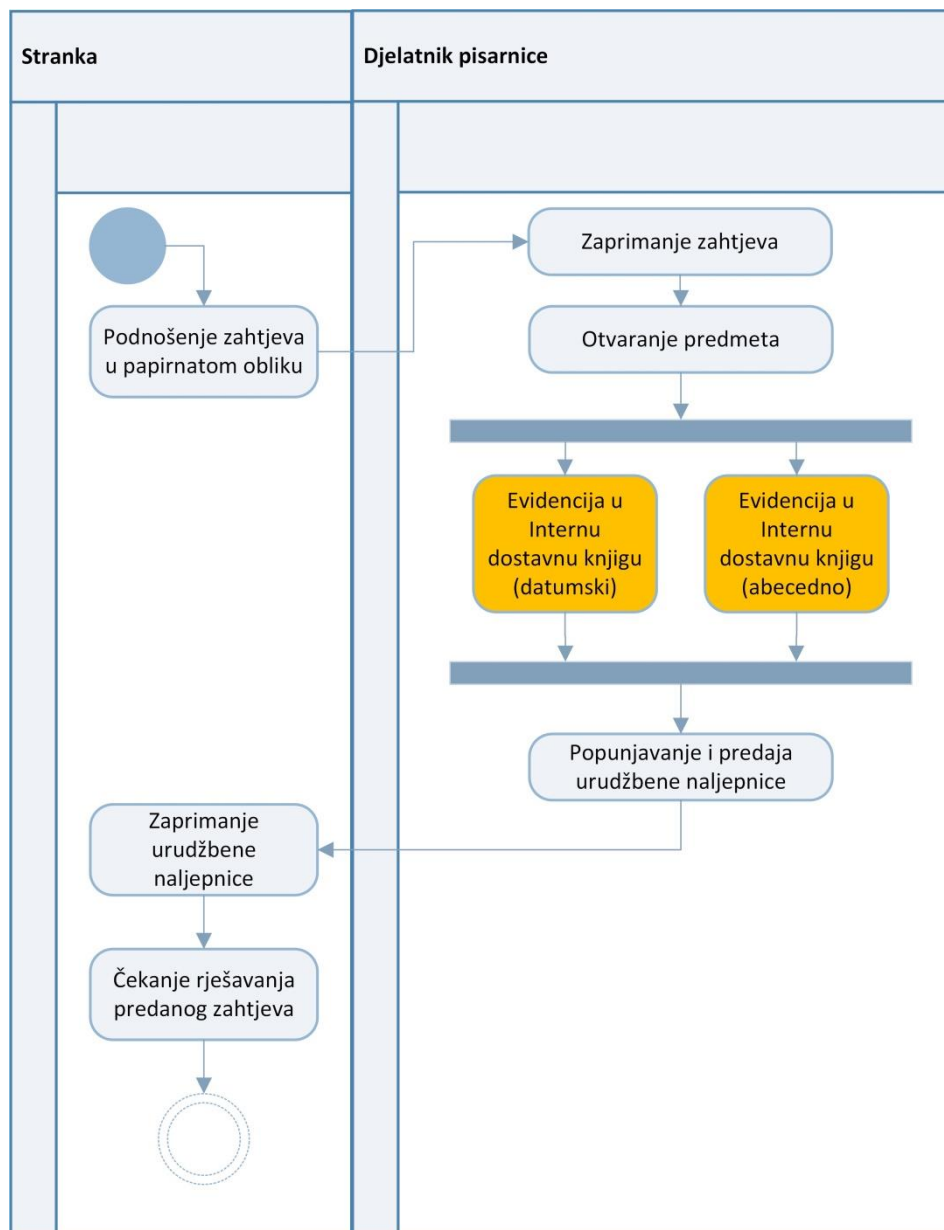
Stranka

Djelatnik pisarnice

Podnošenje zahtjeva u papirnatom obliku

Zaprimanje zahtjeva

Otvaranje predmeta

Evidencija u Internu dostavnu knjigu (datumski)

Evidencija u Internu dostavnu knjigu (abecedno)

Popunjavanje i predaja urudžbene naljepnice

Zaprimanje urudžbene naljepnice

Čekanje rješavanja predanog zahtjeva